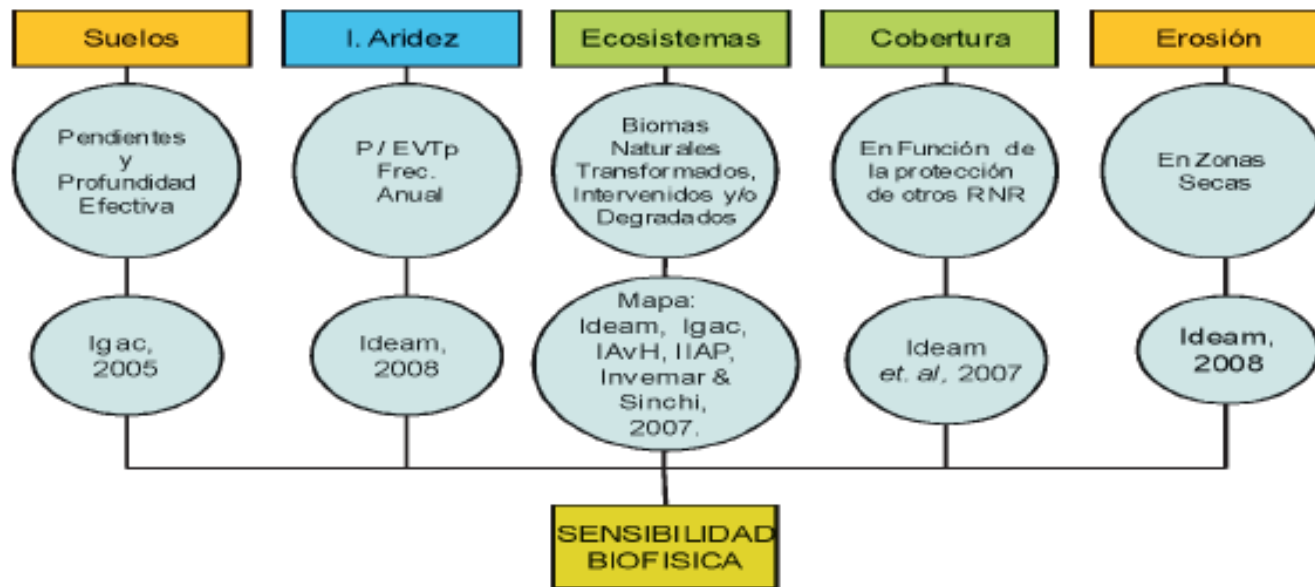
Suelos

Pendientes y Profundidad Efectiva

Igac, 2005

I. Aridez

P / EVTp Frec. Anual

Ideam, 2008

Ecosistemas

Biomas Naturales Transformados, Intervenidos y/o Degradados

Mapa: Ideam, Igac, IAvH, IIAP, Invemar & Sinchi, 2007.

Cobertura

En Función de la protección de otros RNR

Ideam et. al, 2007

Erosión

En Zonas Secas

Ideam, 2008

SENSIBILIDAD BIOFISICA